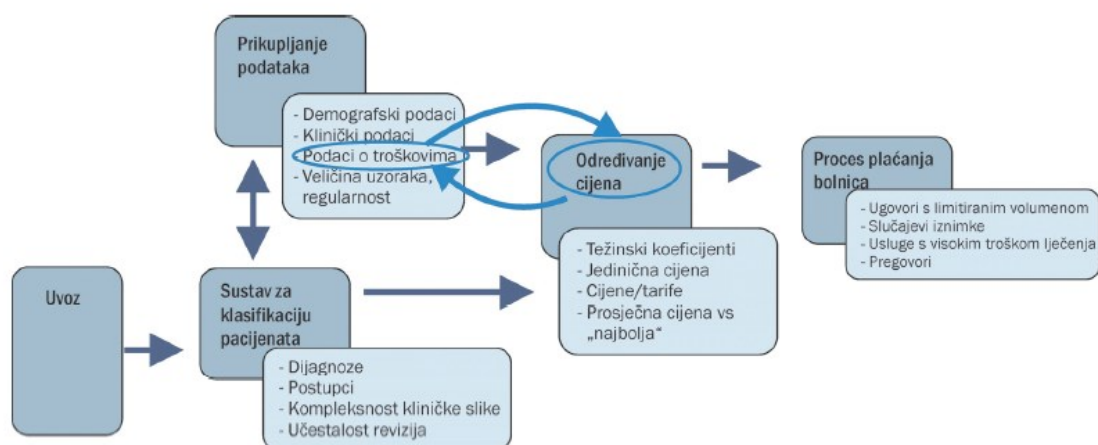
Prikupljanje podataka

- Demografski podaci
- Klinički podaci
- Podaci o troškovima
- Veličina uzoraka, regularnost

Određivanje cijena

- Težinski koeficijenti
- Jedinična cijena
- Cijene/tarife
- Prosječna cijena vs „najbolja"

Proces plaćanja bolnica

- Ugovori s limitiranim volumenom
- Slučajevi iznimke
- Usluge s visokim troškom liječenja
- Pregovori

Uvoz

Sustav za klasifikaciju pacijenata

- Dijagnoze
- Postupci
- Kompleksnost kliničke slike
- Učestalost revizija